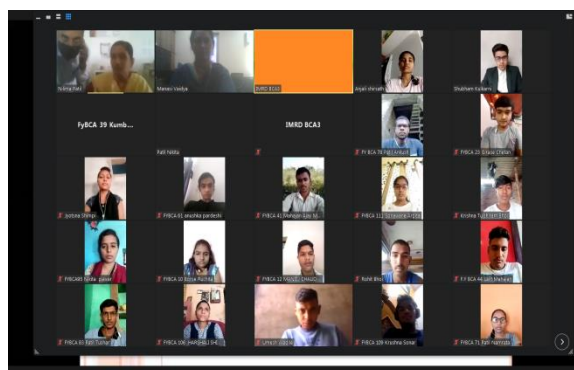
Sulma Pati
Manasi Vaidya
IMRD BCA3
Anjali shirsath
Shubham Kulkarni

FyBCA 39 Kumb...
Patil Nikita
IMRD BCA3
FY BCA 78 Patil Aniket
FYBCA 23 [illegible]

Jyotsna Shimpi
FYBCA 01 anushka pardeshi
FYBCA 41 Mahajan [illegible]
FYBCA 111 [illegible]
Krishna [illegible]

FYBCA95 Ranka pawar
FYBCA 10 Borse Ruchika
FYBCA 12 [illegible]
Rohit Bhoi
F.Y BCA 44 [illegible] Mahajan

FYBCA 83 Patil Tushar
FYBCA 106 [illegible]
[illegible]
FYBCA 109 Krishna Sonar
FYBCA 71 Patil Namrata